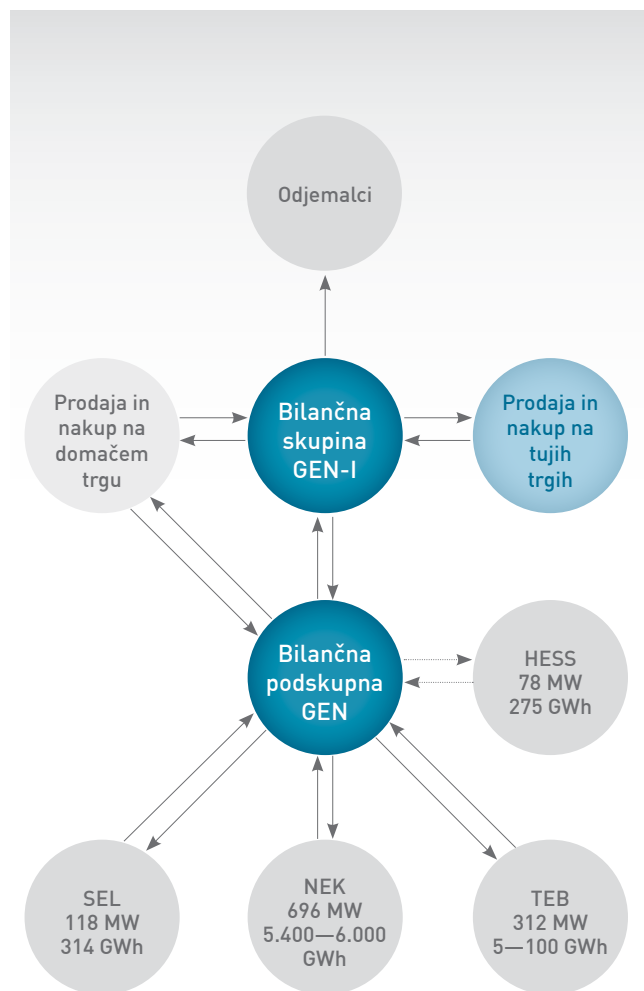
Odjemalci

Prodaja in nakup na domačem trgu

Bilančna skupina GEN-I

Prodaja in nakup na tujih trgih

Bilančna podskupna GEN

HESS
78 MW
275 GWh

SEL
118 MW
314 GWh

NEK
696 MW
5.400—6.000 GWh

TEB
312 MW
5—100 GWh